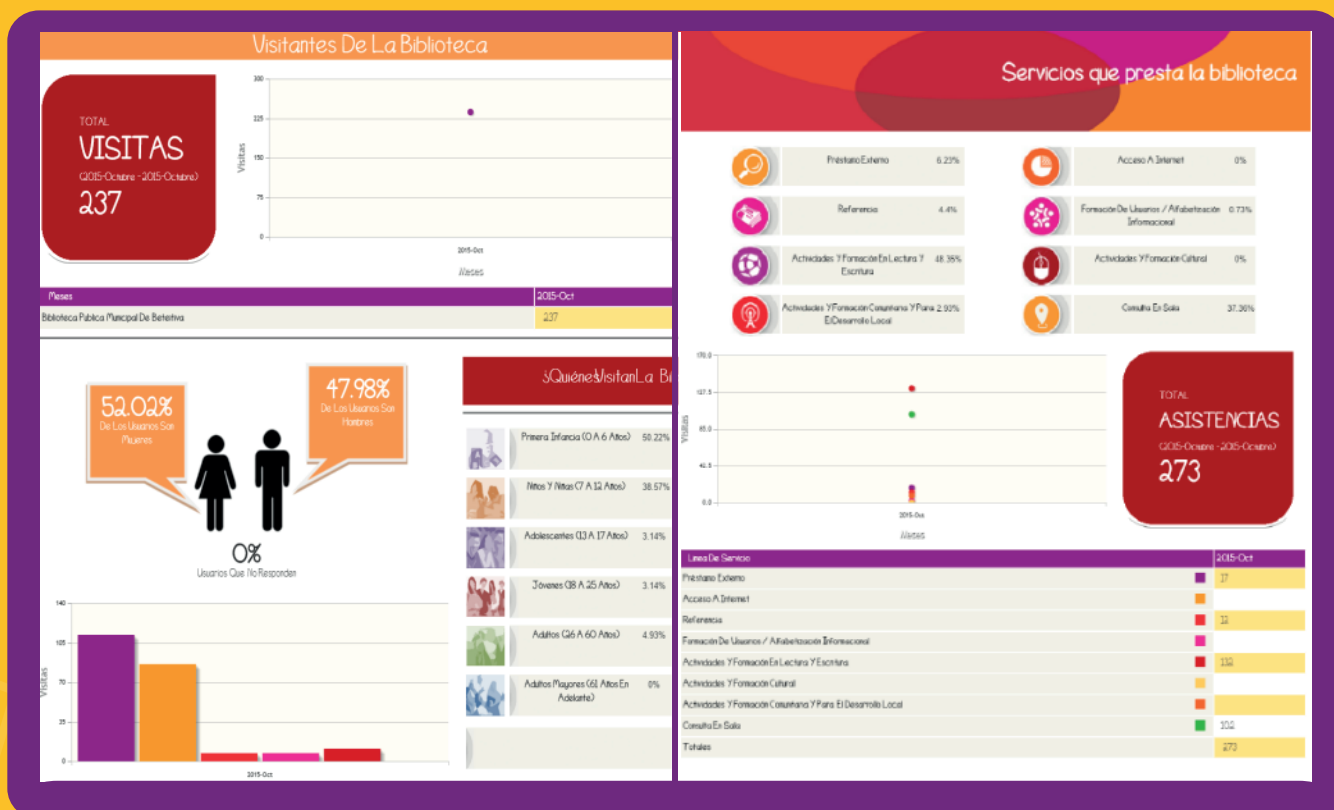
Visitantes De La Biblioteca

TOTAL
VISITAS
(2015-Octubre - 2015-Octubre)
237

300
225
150
75
0
Visitas
2015-Oct
Meses

| Meses | 2015-Oct |
|---|---|
| Biblioteca Publica Municipal De Betetiva | 237 |

52.02%
De Los Usuarios Son Mujeres

47.98%
De Los Usuarios Son Hombres

0%
Usuarios Que No Responden

140
105
70
35
0
Visitas
2015-Oct

¿Quiénes Visitan La Bi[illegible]

Primera Infancia (0 A 6 Años) 50.22%
Niños Y Niñas (7 A 12 Años) 38.57%
Adolescentes (13 A 17 Años) 3.14%
Jóvenes (18 A 25 Años) 3.14%
Adultos (26 A 60 Años) 4.93%
Adultos Mayores (61 Años En Adelante) 0%

Servicios que presta la biblioteca

Préstamo Externo 6.23%
Acceso A Internet 0%
Referencia 4.4%
Formación De Usuarios / Alfabetización Informacional 0.73%
Actividades Y Formación En Lectura Y Escritura 48.35%
Actividades Y Formación Cultural 0%
Actividades Y Formación Comunitaria Y Para El Desarrollo Local 2.93%
Consulta En Sala 37.36%

170.0
127.5
85.0
42.5
0.0
Visitas
2015-Oct
Meses

TOTAL
ASISTENCIAS
(2015-Octubre - 2015-Octubre)
273

| Linea De Servicio | | 2015-Oct |
|---|---|---|
| Préstamo Externo | | 17 |
| Acceso A Internet | | |
| Referencia | | 12 |
| Formación De Usuarios / Alfabetización Informacional | | |
| Actividades Y Formación En Lectura Y Escritura | | 132 |
| Actividades Y Formación Cultural | | |
| Actividades Y Formación Comunitaria Y Para El Desarrollo Local | | |
| Consulta En Sala | | 102 |
| Totales | | 273 |